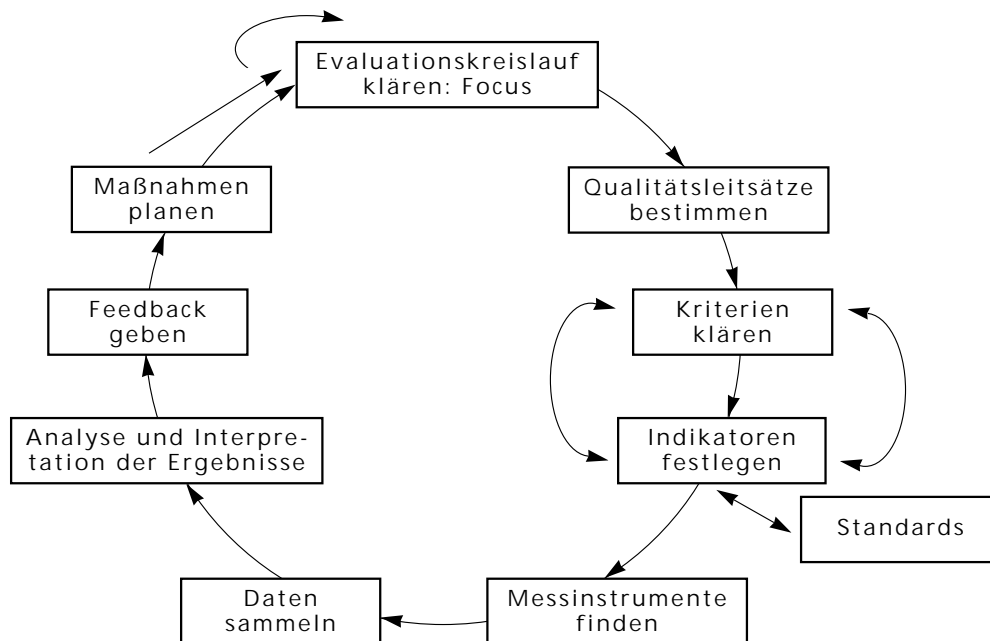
Evaluationskreislauf klären: Focus

Qualitätsleitsätze bestimmen

Kriterien klären

Indikatoren festlegen

Standards

Messinstrumente finden

Daten sammeln

Analyse und Interpretation der Ergebnisse

Feedback geben

Maßnahmen planen